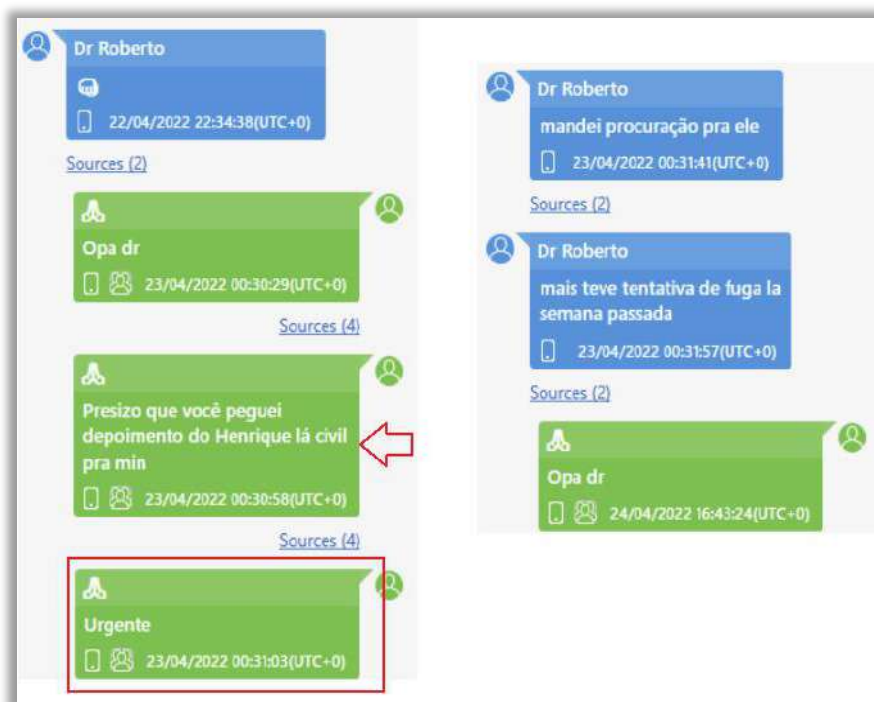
Dr Roberto

22/04/2022 22:34:38(UTC+0)

Sources (2)

Opa dr

23/04/2022 00:30:29(UTC+0)

Sources (4)

Presizo que você peguei depoimento do Henrique lá civil pra min

23/04/2022 00:30:58(UTC+0)

Sources (4)

Urgente

23/04/2022 00:31:03(UTC+0)

Dr Roberto

mandei procuração pra ele

23/04/2022 00:31:41(UTC+0)

Sources (2)

Dr Roberto

mais teve tentativa de fuga la semana passada

23/04/2022 00:31:57(UTC+0)

Sources (2)

Opa dr

24/04/2022 16:43:24(UTC+0)